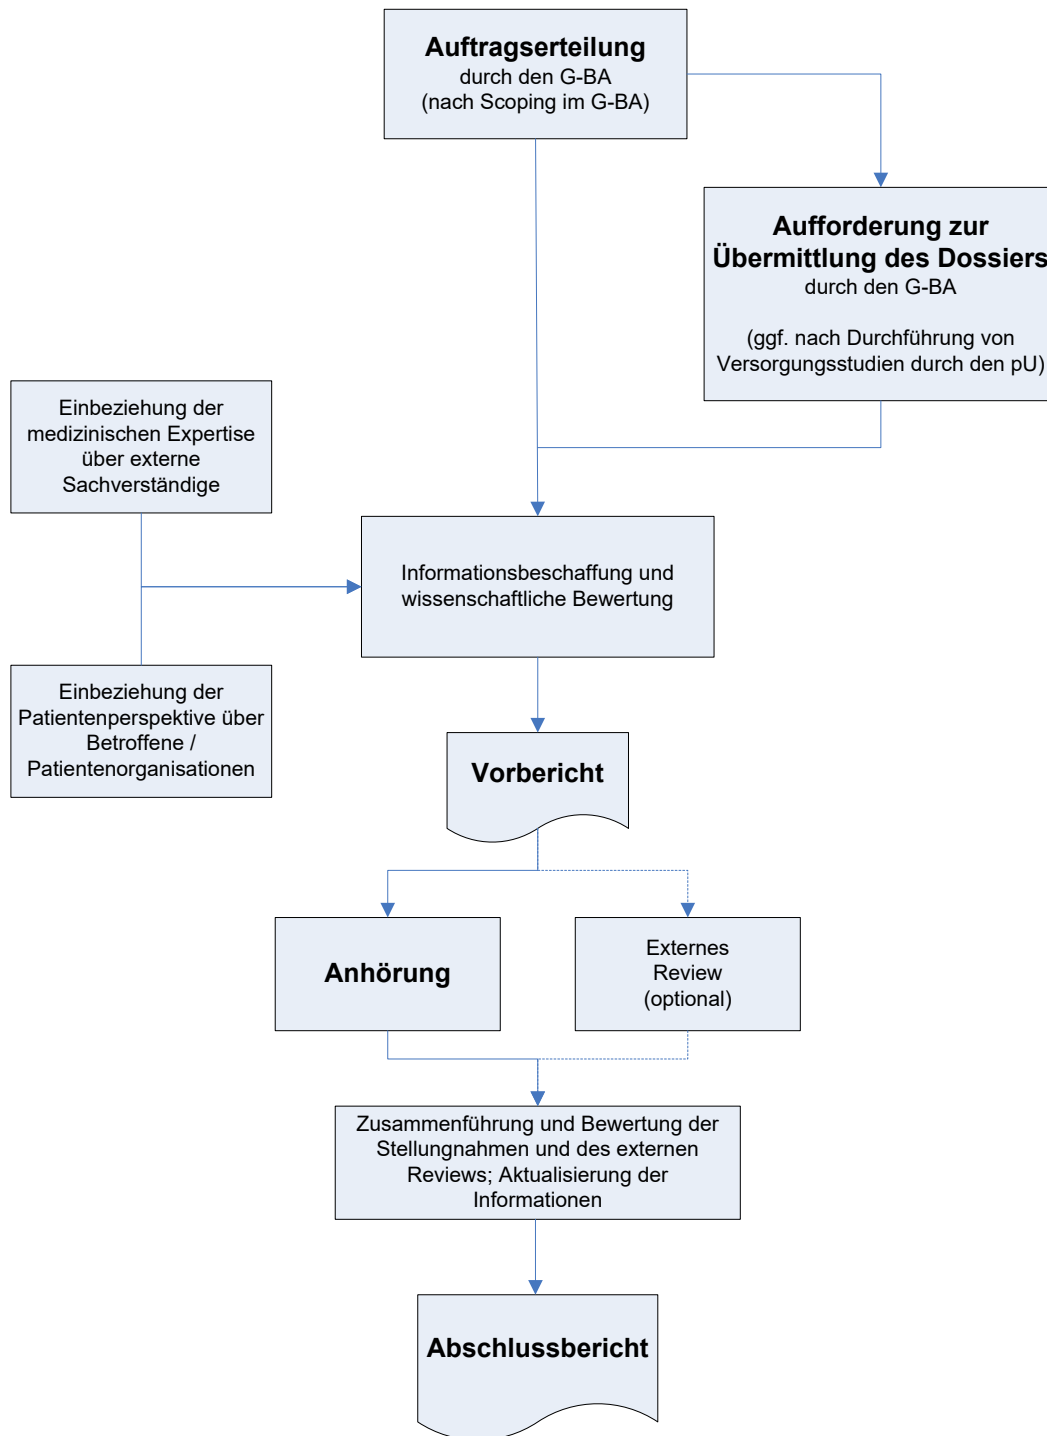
Auftragserteilung
durch den G-BA
(nach Scoping im G-BA)

Aufforderung zur Übermittlung des Dossiers
durch den G-BA

(ggf. nach Durchführung von Versorgungsstudien durch den pU)

Einbeziehung der medizinischen Expertise über externe Sachverständige

Informationsbeschaffung und wissenschaftliche Bewertung

Einbeziehung der Patientenperspektive über Betroffene / Patientenorganisationen

Vorbericht

Anhörung

Externes Review (optional)

Zusammenführung und Bewertung der Stellungnahmen und des externen Reviews; Aktualisierung der Informationen

Abschlussbericht